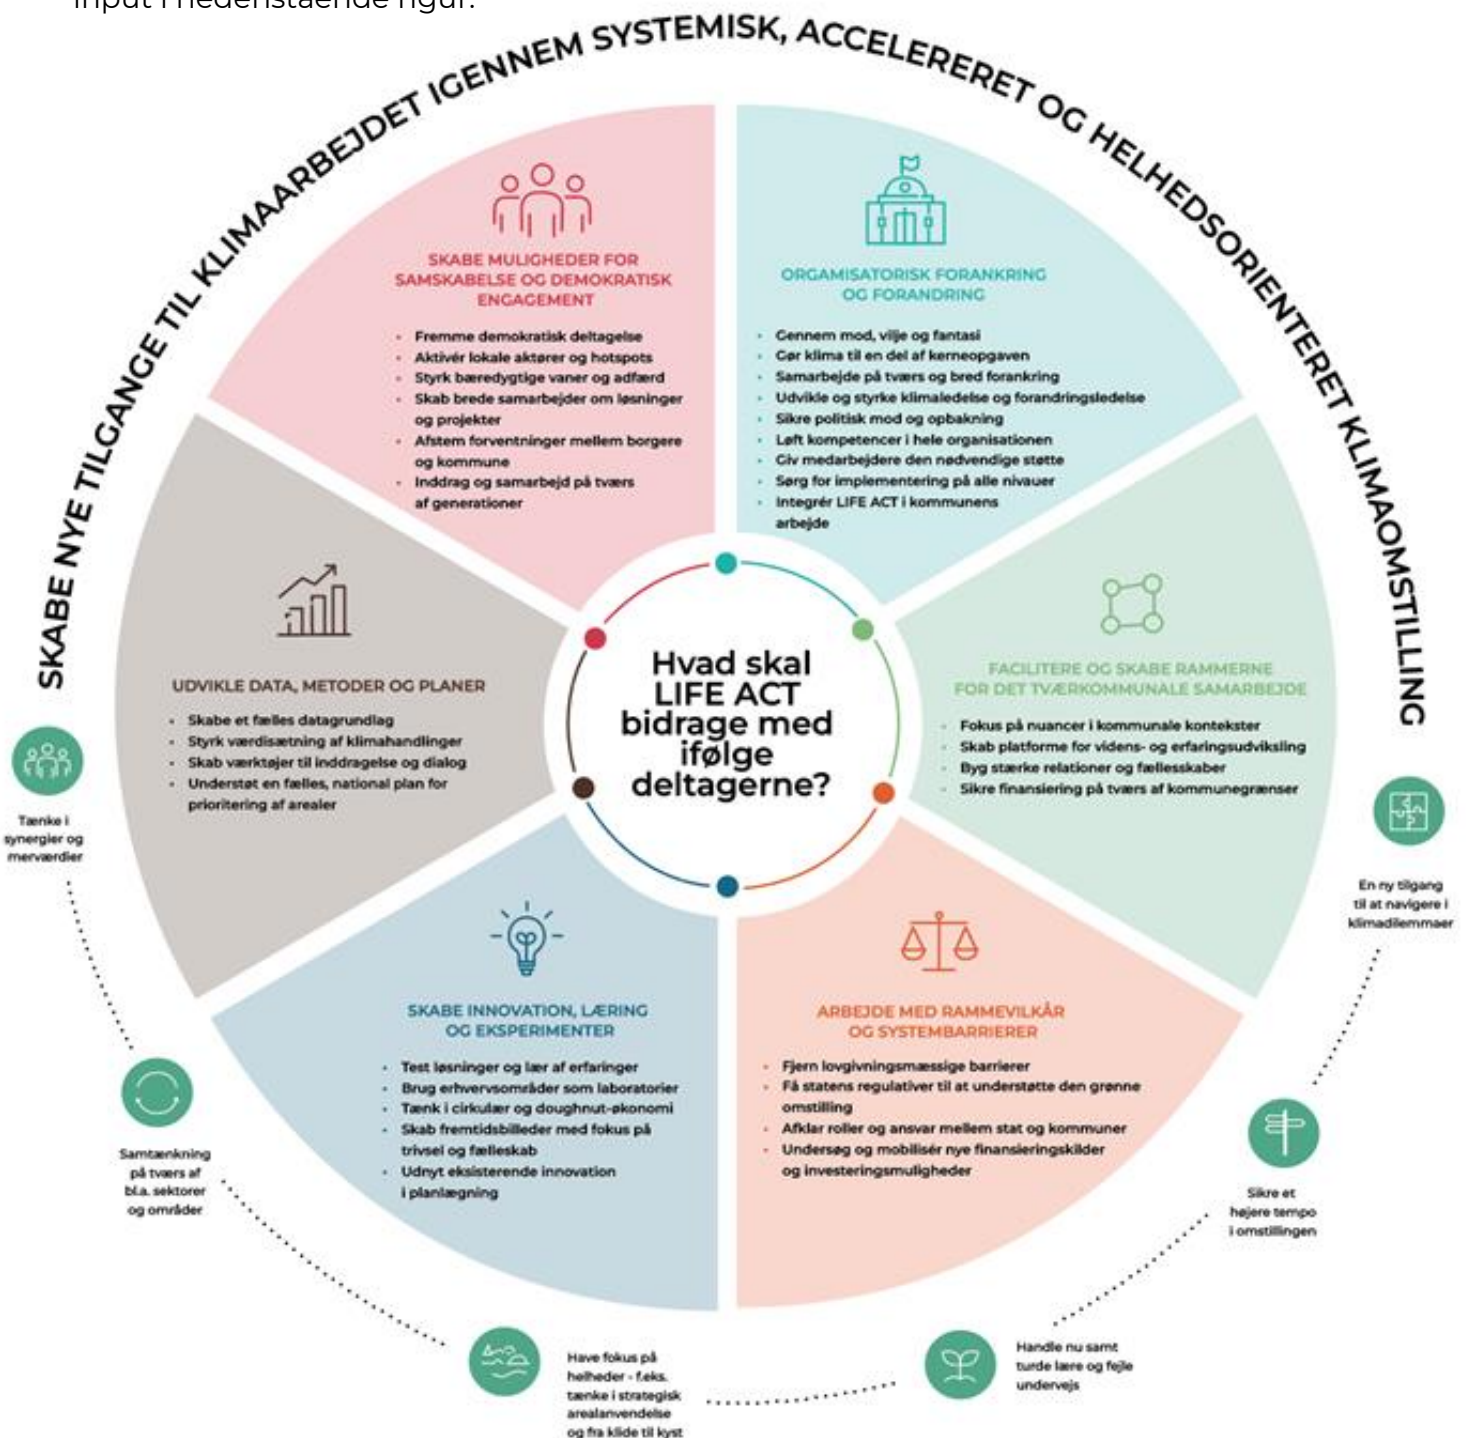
input i nedenstående figur.

SKABE NYE TILGANGE TIL KLIMAARBEJDET IGENNEM SYSTEMISK, ACCELERERET OG HELHEDSORIENTERET KLIMAOMSTILLING

SKABE MULIGHEDER FOR SAMSKABELSE OG DEMOKRATISK ENGAGEMENT

- Fremme demokratisk deltagelse
- Aktivér lokale aktører og hotspots
- Styrk bæredygtige vaner og adfærd
- Skab brede samarbejder om løsninger og projekter
- Afstem forventninger mellem borgere og kommune
- Inddrag og samarbejd på tværs af generationer

ORGANISATORISK FORANKRING OG FORANDRING

- Gennem mod, vilje og fantasi
- Gør klima til en del af kerneopgaven
- Samarbejde på tværs og bred forankring
- Udvikle og styrke klimaledelse og forandringsledelse
- Sikre politisk mod og opbakning
- Løft kompetencer i hele organisationen
- Giv medarbejdere den nødvendige støtte
- Sørg for implementering på alle niveauer
- Integrér LIFE ACT i kommunens arbejde

UDVIKLE DATA, METODER OG PLANER

- Skabe et fælles datagrundlag
- Styrk værdisætning af klimahandlinger
- Skab værktøjer til inddragelse og dialog
- Understøt en fælles, national plan for prioritering af arealer

Hvad skal LIFE ACT bidrage med ifølge deltagerne?

FACILITERE OG SKABE RAMMERNE FOR DET TVÆRKOMMUNALE SAMARBEJDE

- Fokus på nuancer i kommunale kontekster
- Skab platforme for videns- og erfaringsudveksling
- Byg stærke relationer og fællesskaber
- Sikre finansiering på tværs af kommunegrænser

SKABE INNOVATION, LÆRING OG EKSPERIMENTER

- Test løsninger og lær af erfaringer
- Brug erhvervsområder som laboratorier
- Tænk i cirkulær og doughnut-økonomi
- Skab fremtidsbilleder med fokus på trivsel og fælleskab
- Udnyt eksisterende innovation i planlægning

ARBEJDE MED RAMMEVILKÅR OG SYSTEMBARRIERER

- Fjern lovgivningsmæssige barrierer
- Få statens regulativer til at understøtte den grønne omstilling
- Afklar roller og ansvar mellem stat og kommuner
- Undersøg og mobilisér nye finansieringskilder og investeringsmuligheder

Tænke i synergier og merværdier

En ny tilgang til at navigere i klimadilemmaer

Samtænkning på tværs af bl.a. sektorer og områder

Sikre et højere tempo i omstillingen

Have fokus på helheder - f.eks. tænke i strategisk arealanvendelse og fra kilde til kyst

Handle nu samt turde lære og fejle undervejs